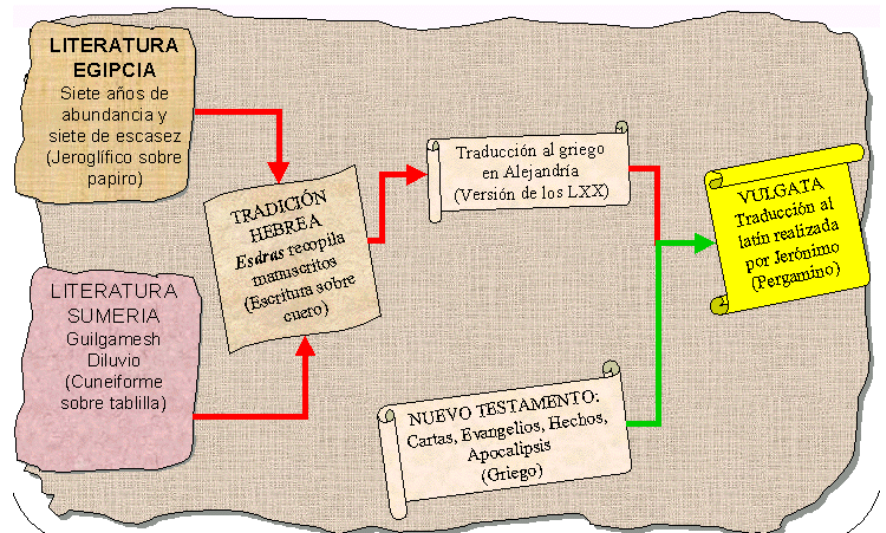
LITERATURA EGIPCIA
Siete años de abundancia y siete de escasez
(Jeroglífico sobre papiro)

TRADICIÓN HEBREA
Esdras recopila manuscritos
(Escritura sobre cuero)

Traducción al griego en Alejandría
(Versión de los LXX)

VULGATA
Traducción al latín realizada por Jerónimo
(Pergamino)

LITERATURA SUMERIA
Guilgamesh
Diluvio
(Cuneiforme sobre tablilla)

NUEVO TESTAMENTO:
Cartas, Evangelios, Hechos, Apocalipsis
(Griego)